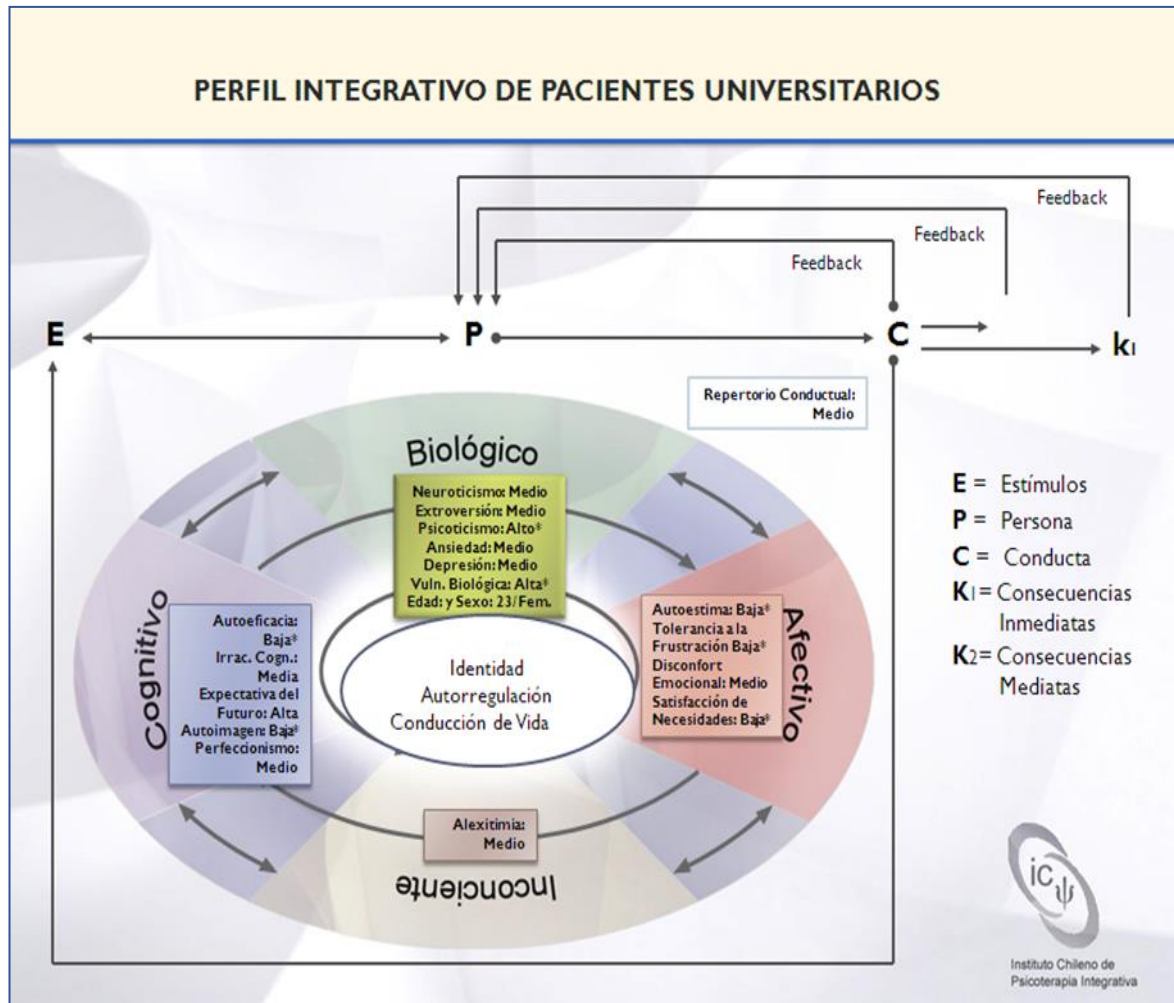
PERFIL INTEGRATIVO DE PACIENTES UNIVERSITARIOS

Feedback

Feedback

Feedback

E

P

C

k1

Repertorio Conductual: Medio

Biológico

Neuroticismo: Medio
Extroversión: Medio
Psicoticismo: Alto*
Ansiedad: Medio
Depresión: Medio
Vuln. Biológica: Alta*
Edad: y Sexo: 23/Fem.

Cognitivo

Autoeficacia: Baja*
Irrac. Cogn.: Media
Expectativa del Futuro: Alta
Autoimagen: Baja*
Perfeccionismo: Medio

Identidad
Autorregulación
Conducción de Vida

Afectivo

Autoestima: Baja*
Tolerancia a la Frustración Baja*
Disconfort Emocional: Medio
Satisfacción de Necesidades: Baja*

Alexitimia: Medio

Inconciente

E = Estímulos
P = Persona
C = Conducta
K1 = Consecuencias Inmediatas
K2 = Consecuencias Mediatas

ICψ
Instituto Chileno de Psicoterapia Integrativa